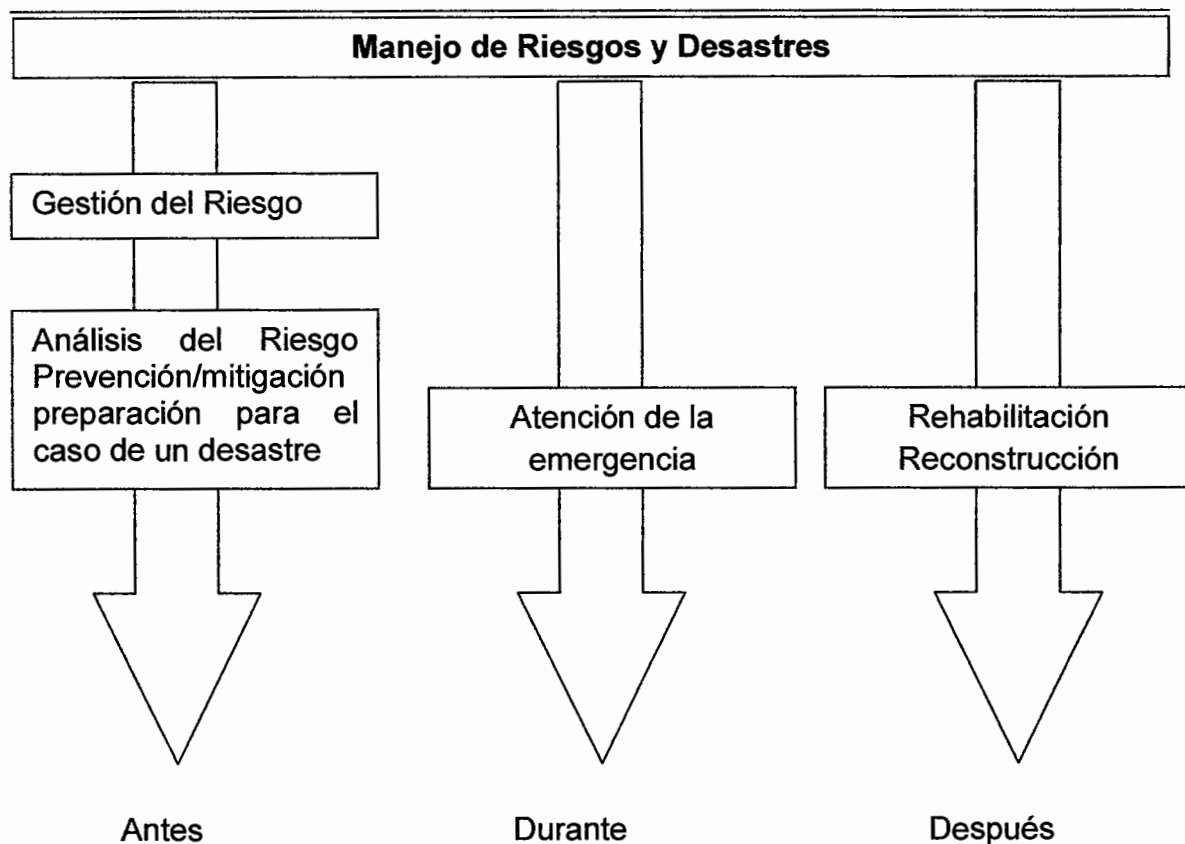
Manejo de Riesgos y Desastres

Gestión del Riesgo

Análisis del Riesgo Prevención/mitigación preparación para el caso de un desastre

Atención de la emergencia

Rehabilitación Reconstrucción

Antes

Durante

Después